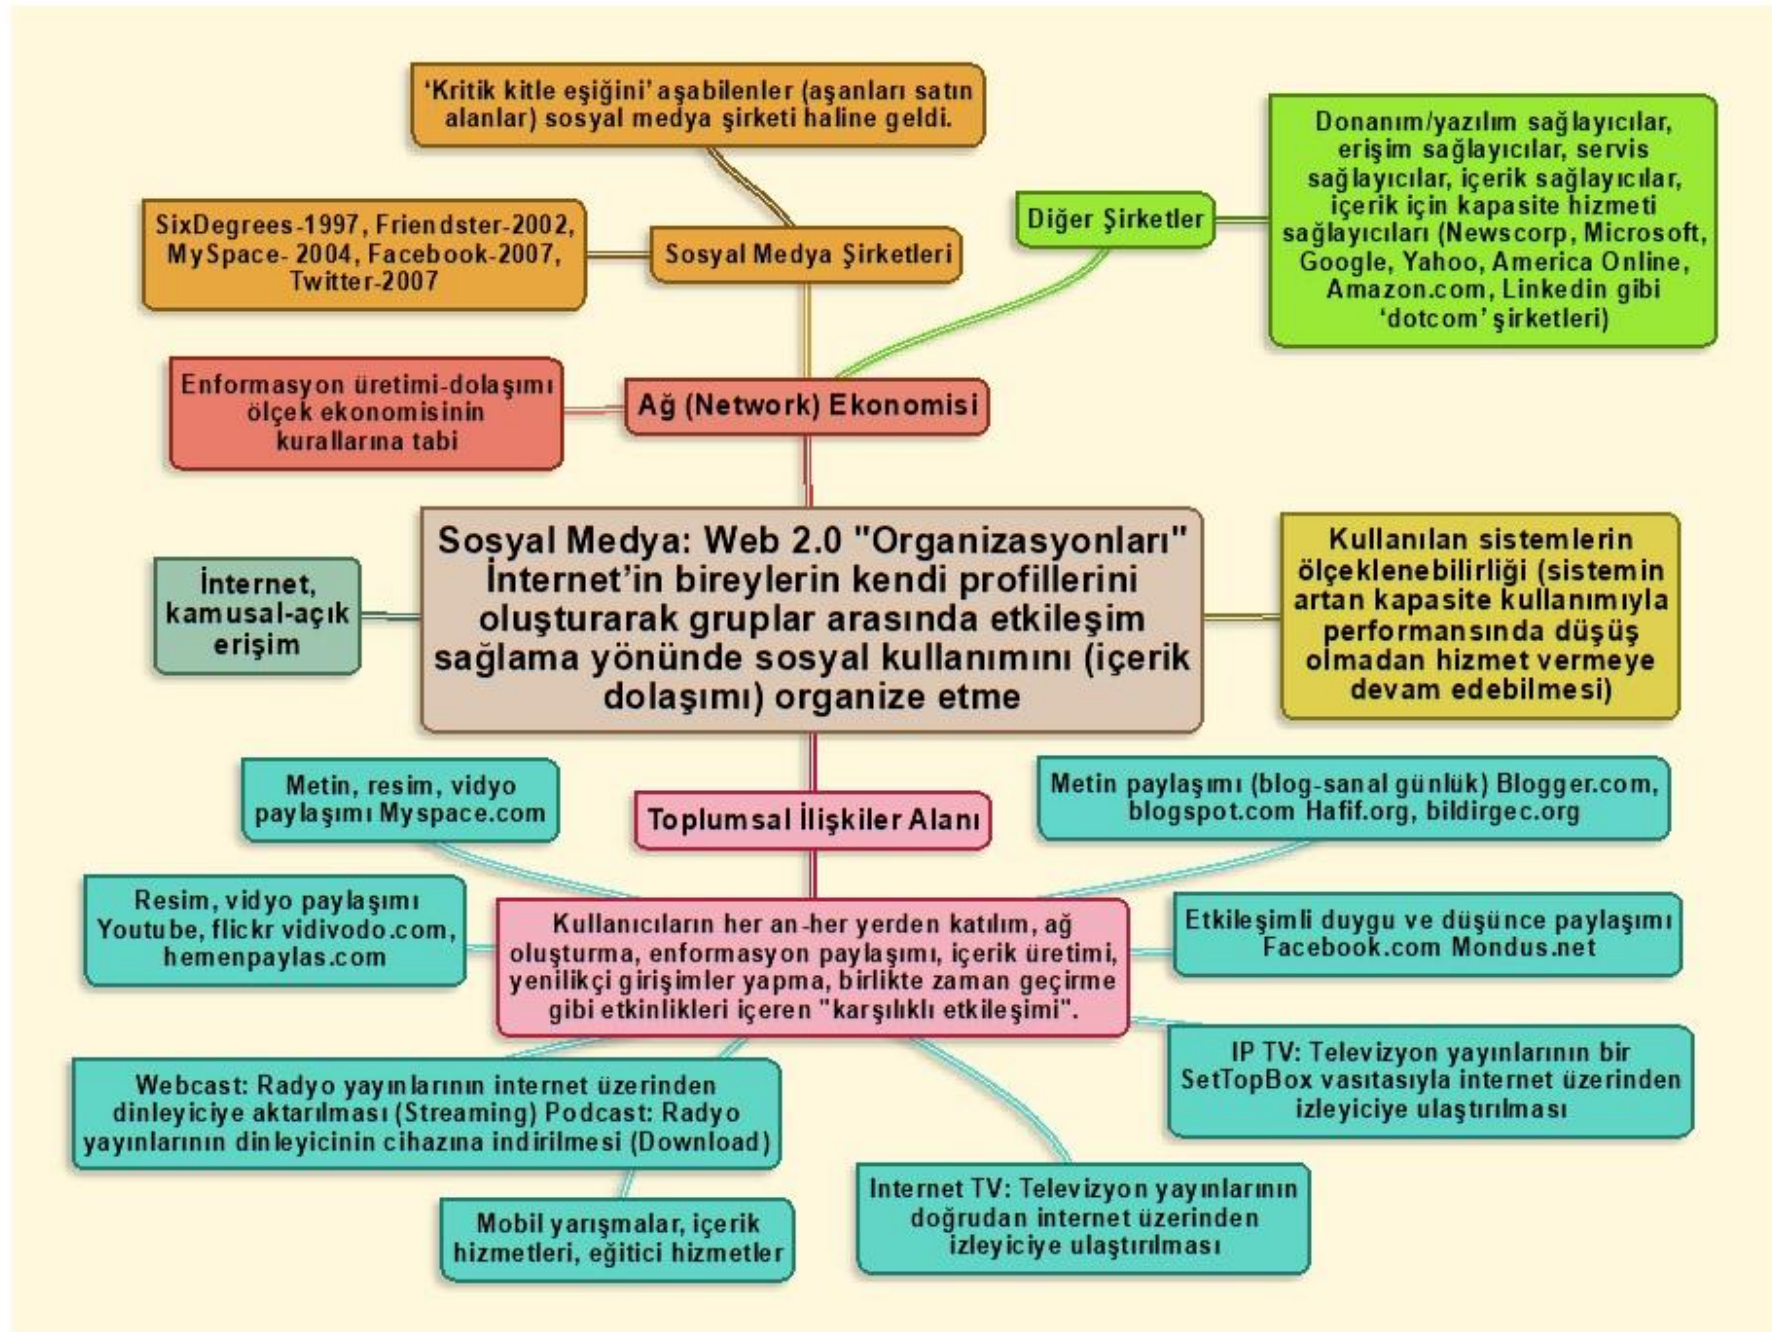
'Kritik kitle eşiğini' aşabilenler (aşanları satın alanlar) sosyal medya şirketi haline geldi.

SixDegrees-1997, Friendster-2002, MySpace- 2004, Facebook-2007, Twitter-2007

Sosyal Medya Şirketleri

Diğer Şirketler

Donanım/yazılım sağlayıcılar, erişim sağlayıcılar, servis sağlayıcılar, içerik sağlayıcılar, içerik için kapasite hizmeti sağlayıcıları (Newscorp, Microsoft, Google, Yahoo, America Online, Amazon.com, Linkedin gibi 'dotcom' şirketleri)

Enformasyon üretimi-dolaşımı ölçek ekonomisinin kurallarına tabi

Ağ (Network) Ekonomisi

İnternet, kamusal-açık erişim

Sosyal Medya: Web 2.0 "Organizasyonları" İnternet'in bireylerin kendi profillerini oluşturarak gruplar arasında etkileşim sağlama yönünde sosyal kullanımını (içerik dolaşımı) organize etme

Kullanılan sistemlerin ölçeklenebilirliği (sistemin artan kapasite kullanımıyla performansında düşüş olmadan hizmet vermeye devam edebilmesi)

Metin, resim, vidyo paylaşımı Myspace.com

Toplumsal İlişkiler Alanı

Metin paylaşımı (blog-sanal günlük) Blogger.com, blogspot.com Hafif.org, bildirgec.org

Resim, vidyo paylaşımı Youtube, flickr vidivodo.com, hemenpaylas.com

Kullanıcıların her an-her yerden katılım, ağ oluşturma, enformasyon paylaşımı, içerik üretimi, yenilikçi girişimler yapma, birlikte zaman geçirme gibi etkinlikleri içeren "karşılıklı etkileşimi".

Etkileşimli duygu ve düşünce paylaşımı Facebook.com Mondus.net

Webcast: Radyo yayınlarının internet üzerinden dinleyiciye aktarılması (Streaming) Podcast: Radyo yayınlarının dinleyicinin cihazına indirilmesi (Download)

IP TV: Televizyon yayınlarının bir SetTopBox vasıtasıyla internet üzerinden izleyiciye ulaştırılması

Mobil yarışmalar, içerik hizmetleri, eğitici hizmetler

Internet TV: Televizyon yayınlarının doğrudan internet üzerinden izleyiciye ulaştırılması